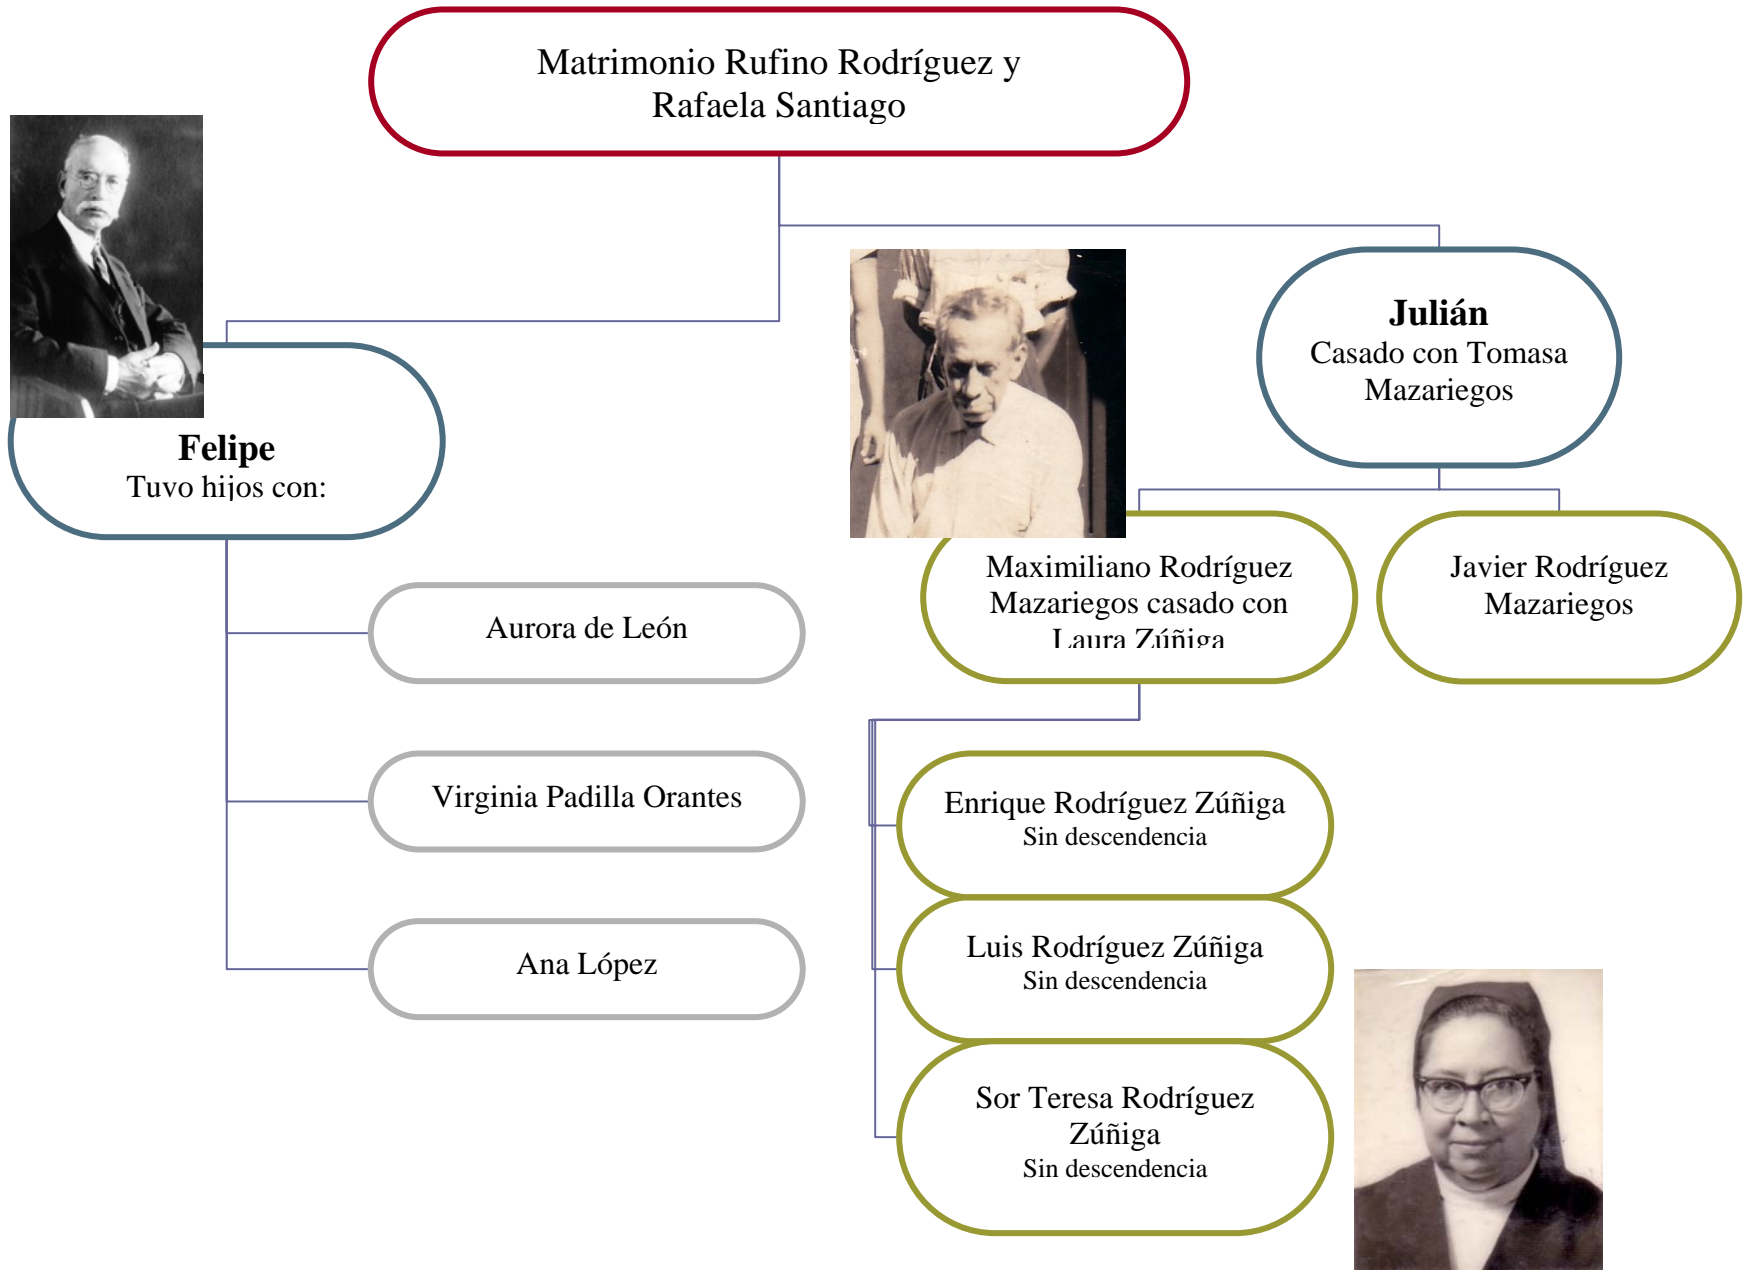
Matrimonio Rufino Rodríguez y Rafaela Santiago

Felipe
Tuvo hijos con:

Aurora de León

Virginia Padilla Orantes

Ana López

Julián
Casado con Tomasa Mazariegos

Maximiliano Rodríguez Mazariegos casado con Laura Zúñiga

Javier Rodríguez Mazariegos

Enrique Rodríguez Zúñiga
Sin descendencia

Luis Rodríguez Zúñiga
Sin descendencia

Sor Teresa Rodríguez Zúñiga
Sin descendencia